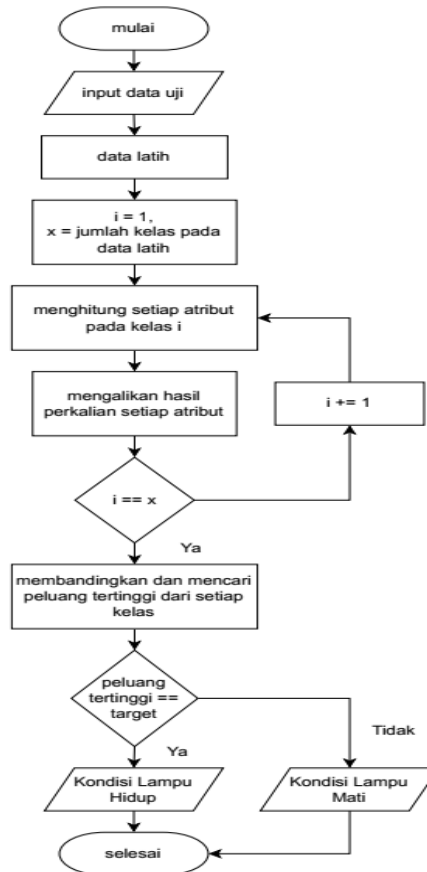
mulai

input data uji

data latih

i = 1,
x = jumlah kelas pada data latih

menghitung setiap atribut pada kelas i

mengalikan hasil perkalian setiap atribut

i += 1

i == x

Ya

membandingkan dan mencari peluang tertinggi dari setiap kelas

peluang tertinggi == target

Tidak

Ya

Kondisi Lampu Hidup

Kondisi Lampu Mati

selesai